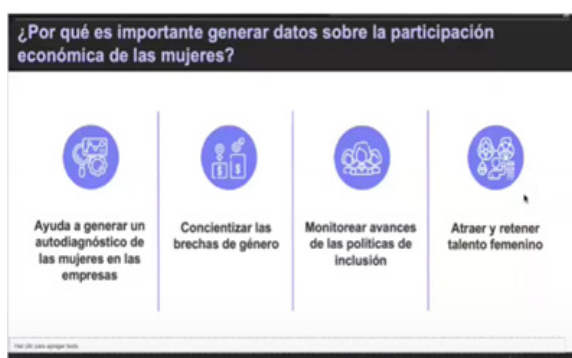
¿Por qué es importante generar datos sobre la participación económica de las mujeres?

Ayuda a generar un autodiagnóstico de las mujeres en las empresas

Concientizar las brechas de género

Monitorear avances de las políticas de inclusión

Atraer y retener talento femenino

Haz clic para agregar notas